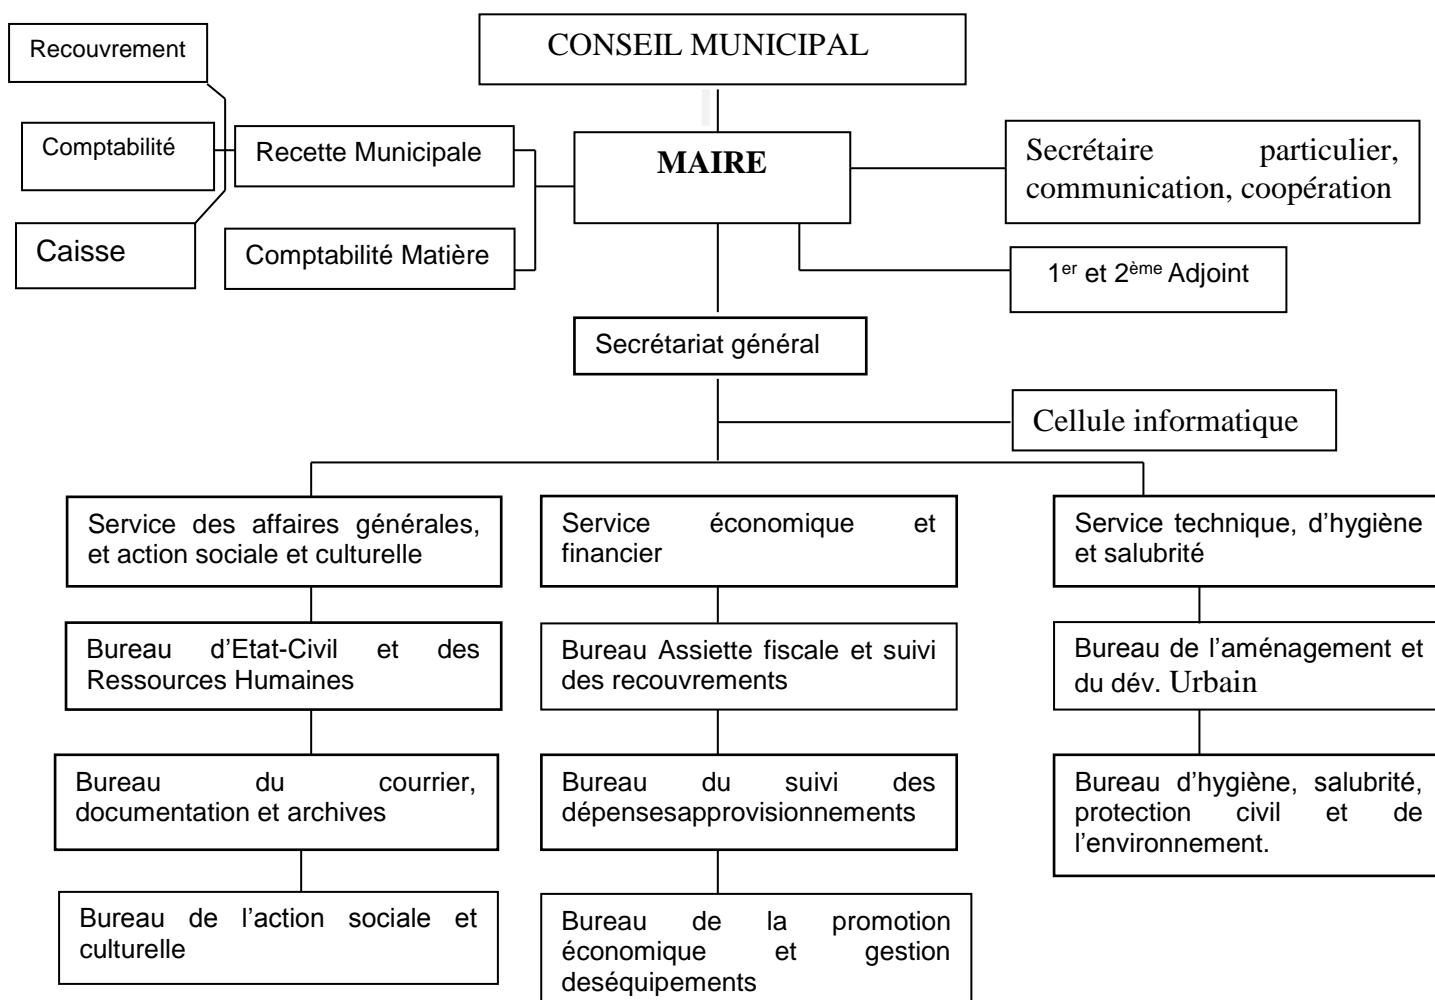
CONSEIL MUNICIPAL

Recouvrement

Comptabilité

Caisse

Recette Municipale

Comptabilité Matière

MAIRE

Secrétaire particulier, communication, coopération

1$^{er}$ et 2$^{ème}$ Adjoint

Secrétariat général

Cellule informatique

Service des affaires générales, et action sociale et culturelle

Bureau d'Etat-Civil et des Ressources Humaines

Bureau du courrier, documentation et archives

Bureau de l'action sociale et culturelle

Service économique et financier

Bureau Assiette fiscale et suivi des recouvrements

Bureau du suivi des dépensesapprovisionnements

Bureau de la promotion économique et gestion deséquipements

Service technique, d'hygiène et salubrité

Bureau de l'aménagement et du dév. Urbain

Bureau d'hygiène, salubrité, protection civil et de l'environnement.